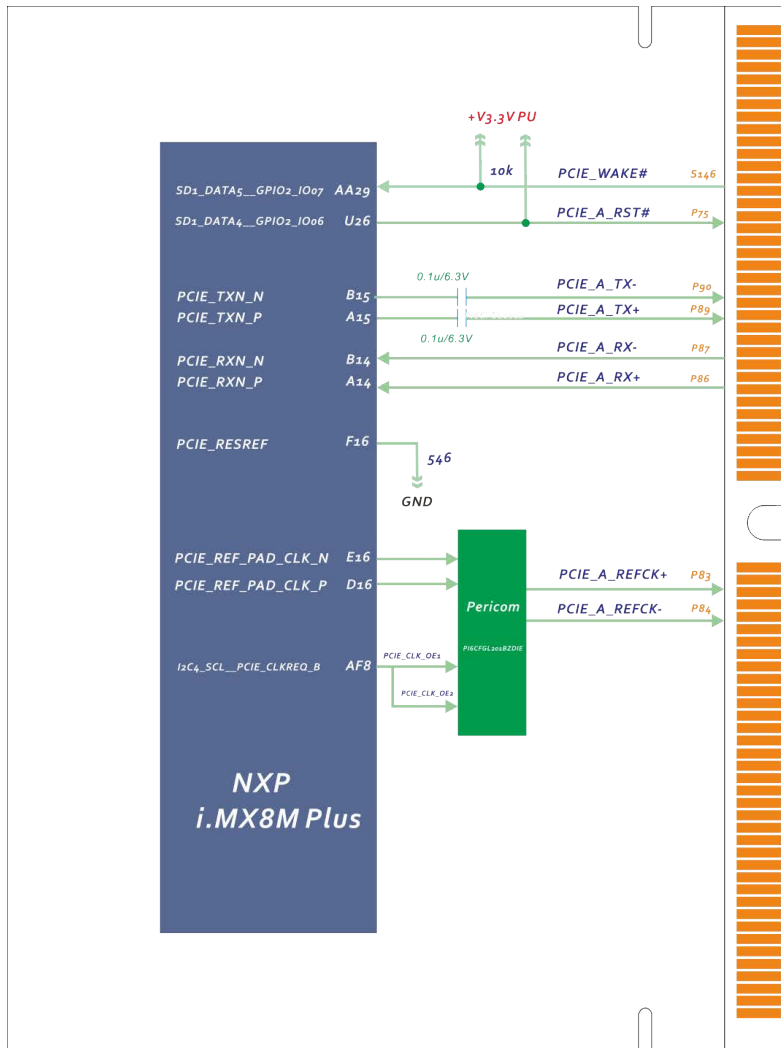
+V3.3V PU

10k

SD1_DATA5__GPIO2_IO07 AA29
SD1_DATA4__GPIO2_IO06 U26

PCIE_WAKE# S146
PCIE_A_RST# P75

0.1u/6.3V

PCIE_TXN_N B15
PCIE_TXN_P A15

PCIE_A_TX- P90
PCIE_A_TX+ P89

0.1u/6.3V

PCIE_RXN_N B14
PCIE_RXN_P A14

PCIE_A_RX- P87
PCIE_A_RX+ P86

PCIE_RESREF F16

546

GND

PCIE_REF_PAD_CLK_N E16
PCIE_REF_PAD_CLK_P D16

Pericom
PI6CFGL201BZDIE

PCIE_A_REFCK+ P83
PCIE_A_REFCK- P84

I2C4_SCL__PCIE_CLKREQ_B AF8

PCIE_CLK_OE1
PCIE_CLK_OE2

NXP
i.MX8M Plus